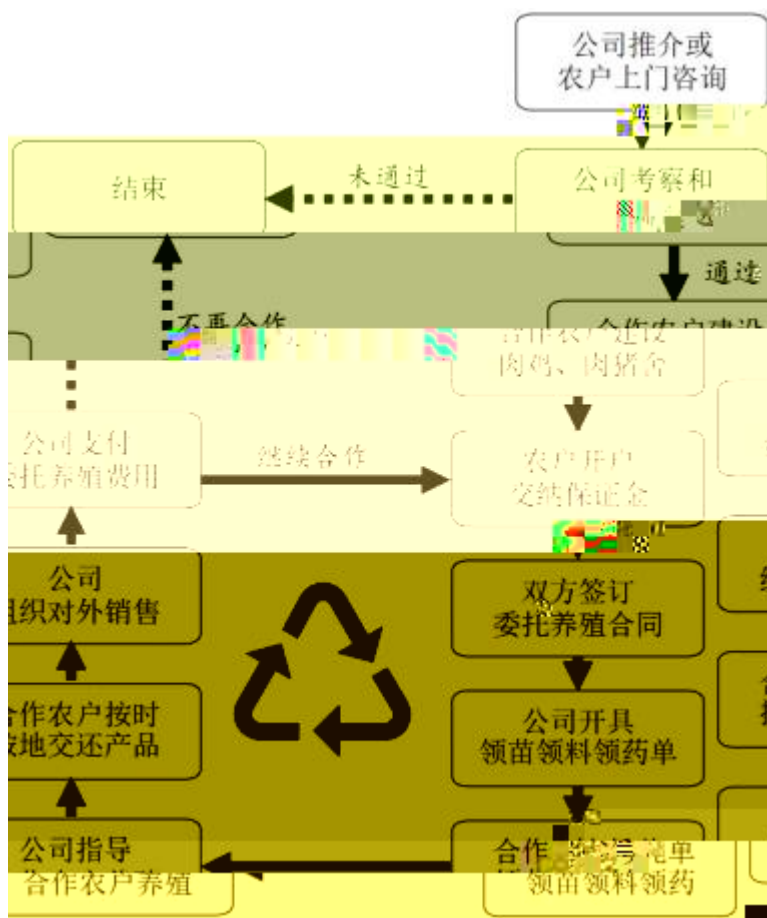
公司推介或
农户上门咨询

结束

未通过

公司考察和
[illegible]

通过

不再合作

合作农户建设
肉鸡、肉猪舍

公司支付
委托养殖费用

继续合作

农户开户
交纳保证金

公司
组织对外销售

双方签订
委托养殖合同

合作农户按时
按地交还产品

公司开具
领苗领料领药单

公司指导
合作农户养殖

合作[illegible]单
领苗领料领药